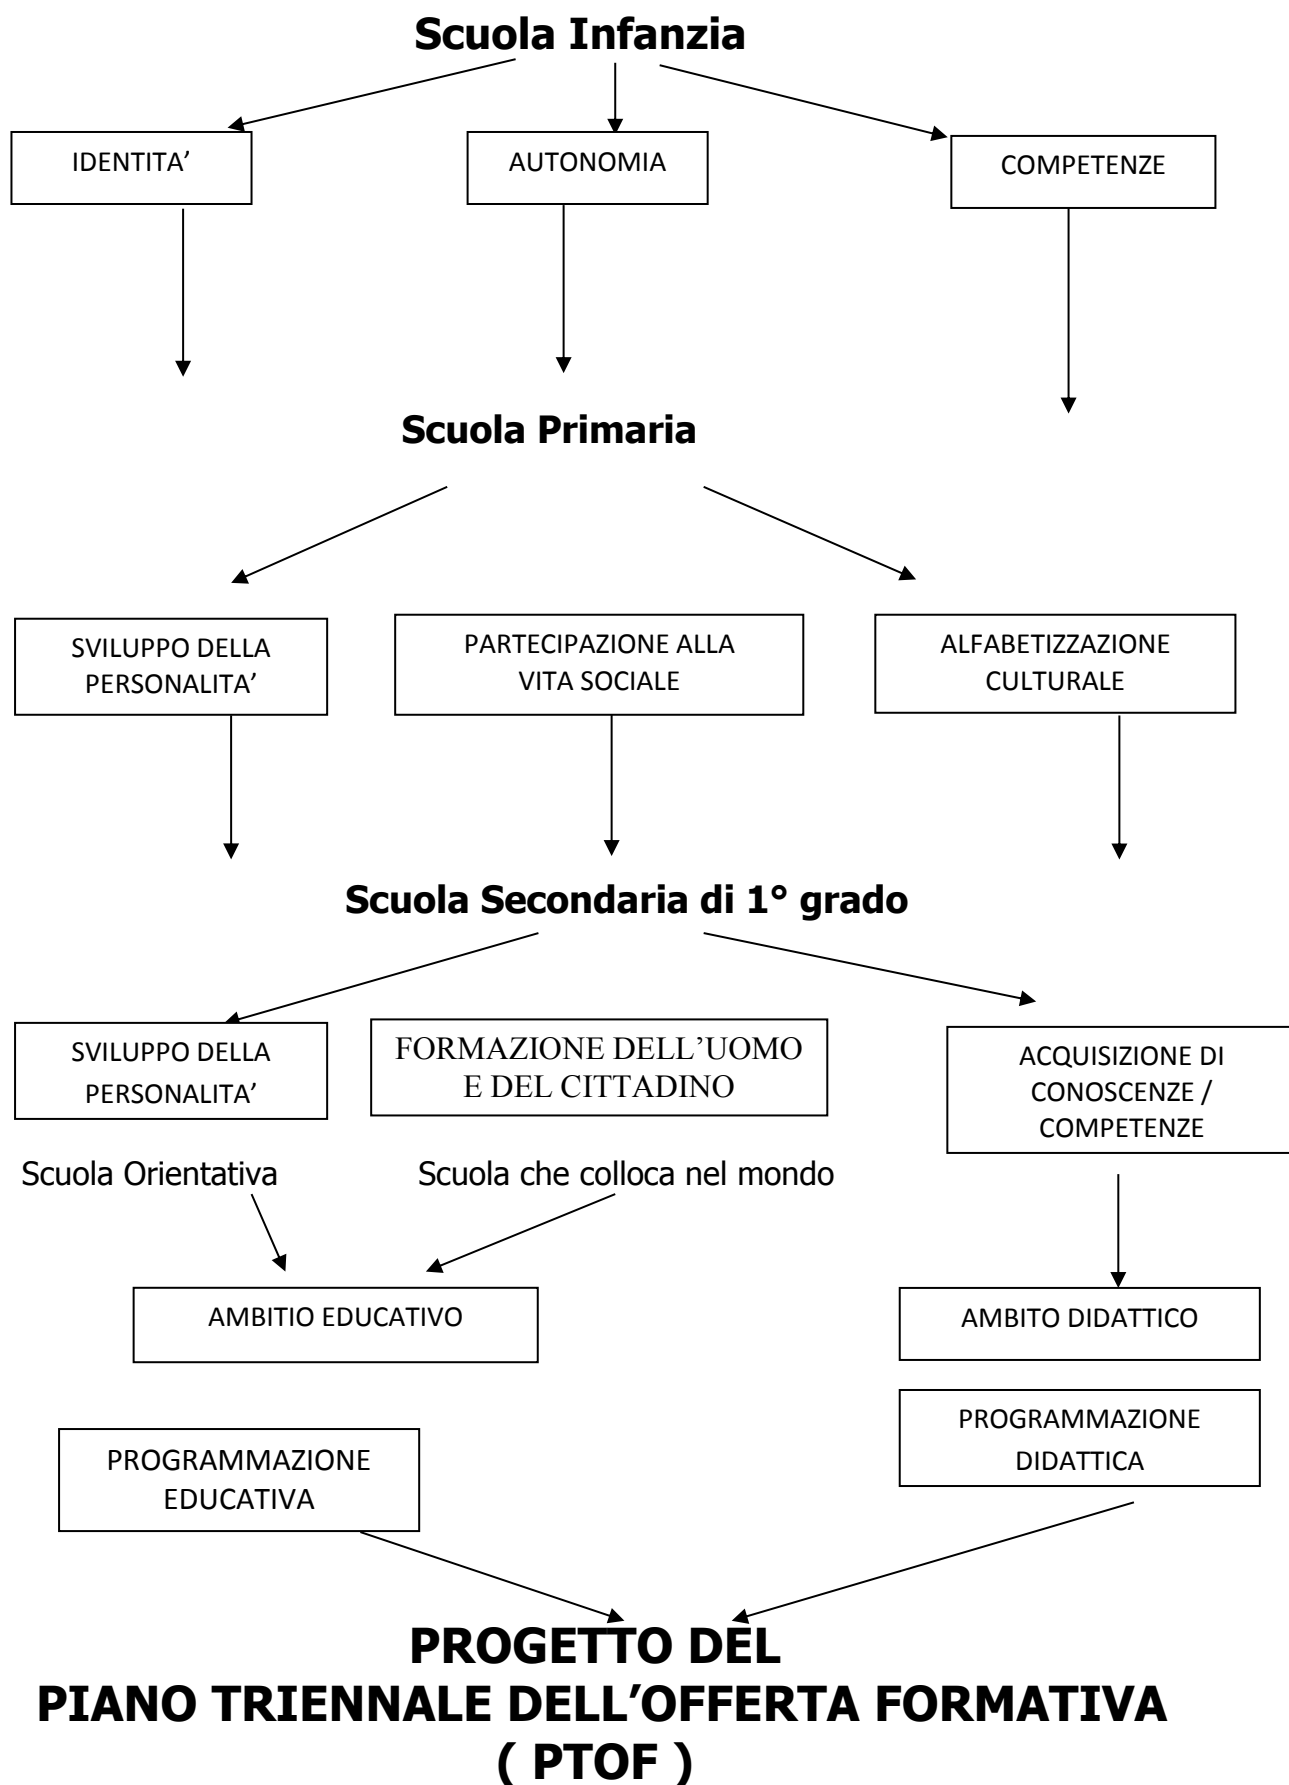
Scuola Infanzia

IDENTITA’

AUTONOMIA

COMPETENZE

Scuola Primaria

SVILUPPO DELLA PERSONALITA’

PARTECIPAZIONE ALLA VITA SOCIALE

ALFABETIZZAZIONE CULTURALE

Scuola Secondaria di 1° grado

SVILUPPO DELLA PERSONALITA’

FORMAZIONE DELL’UOMO E DEL CITTADINO

ACQUISIZIONE DI CONOSCENZE / COMPETENZE

Scuola Orientativa

Scuola che colloca nel mondo

AMBITIO EDUCATIVO

AMBITO DIDATTICO

PROGRAMMAZIONE DIDATTICA

PROGRAMMAZIONE EDUCATIVA

PROGETTO DEL
PIANO TRIENNALE DELL’OFFERTA FORMATIVA
( PTOF )